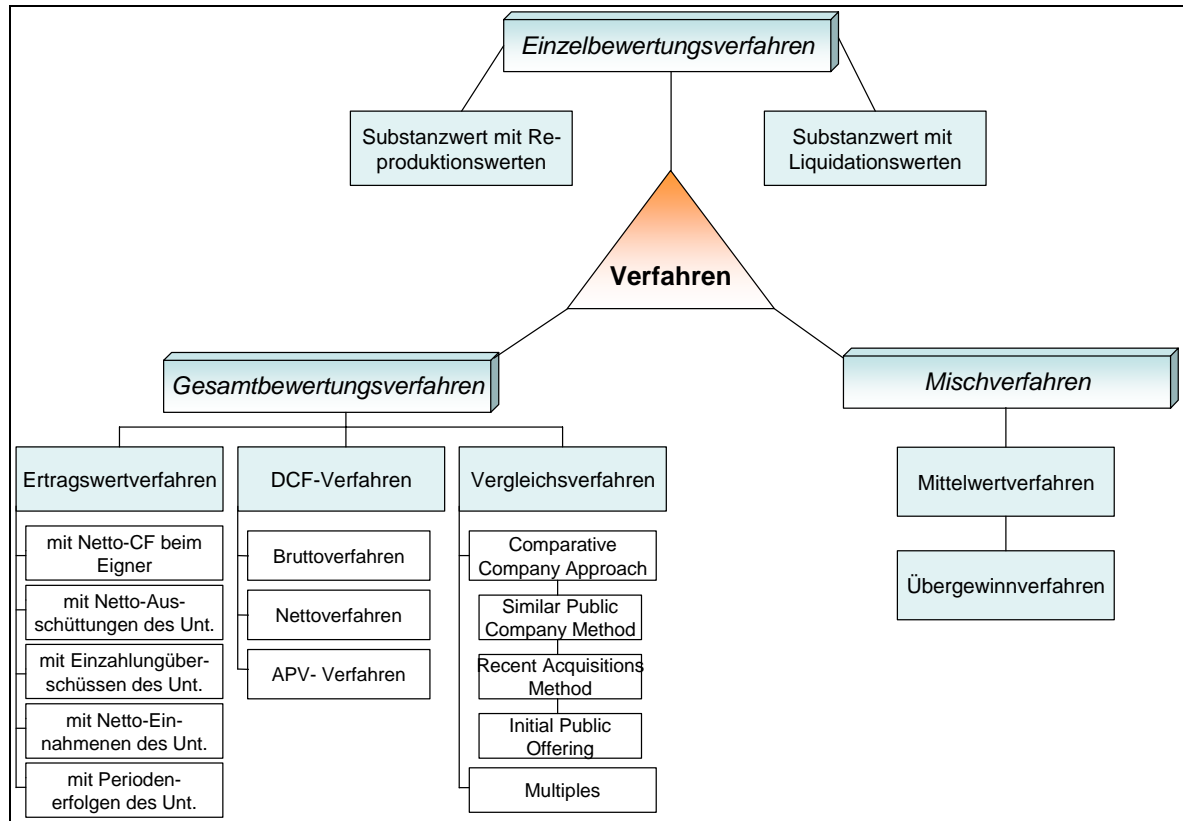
Einzelbewertungsverfahren

Substanzwert mit Reproduktionswerten

Substanzwert mit Liquidationswerten

Verfahren

Gesamtbewertungsverfahren

Mischverfahren

Ertragswertverfahren

mit Netto-CF beim Eigner

mit Netto-Ausschüttungen des Unt.

mit Einzahlungüberschüssen des Unt.

mit Netto-Einnahmenen des Unt.

mit Periodenerfolgen des Unt.

DCF-Verfahren

Bruttoverfahren

Nettoverfahren

APV- Verfahren

Vergleichsverfahren

Comparative Company Approach

Similar Public Company Method

Recent Acquisitions Method

Initial Public Offering

Multiples

Mittelwertverfahren

Übergewinnverfahren